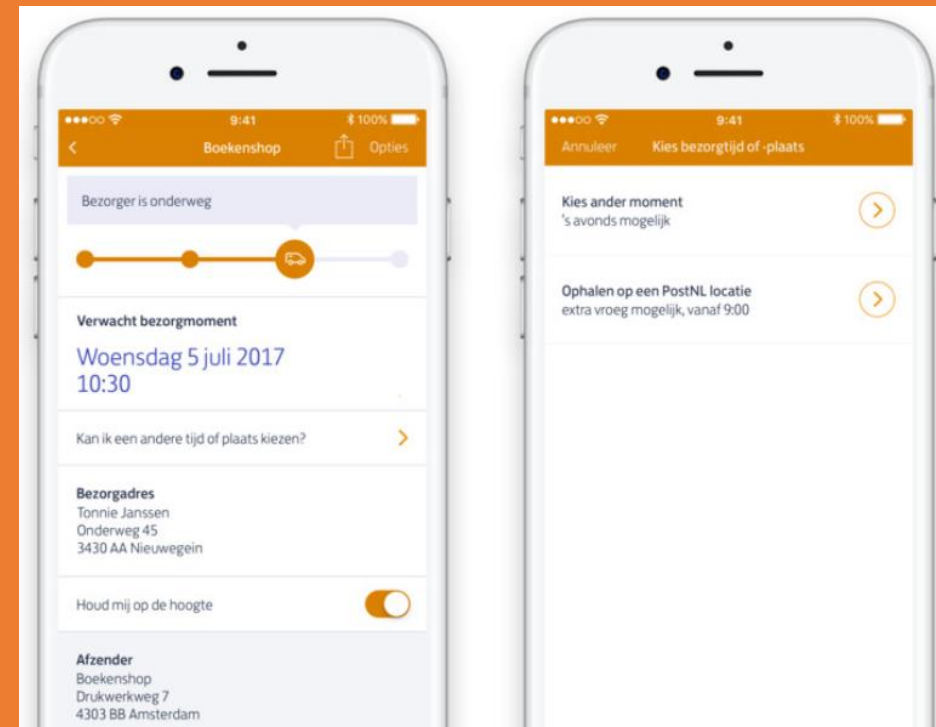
9:41
100%
Boekenshop
Opties

Bezorger is onderweg

Verwacht bezorgmoment
Woensdag 5 juli 2017
10:30

Kan ik een andere tijd of plaats kiezen?

Bezorgadres
Tonnie Janssen
Onderweg 45
3430 AA Nieuwegein

Houd mij op de hoogte

Afzender
Boekenshop
Drukwerkweg 7
4303 BB Amsterdam

9:41
100%
Annuleer
Kies bezorgtijd of -plaats

Kies ander moment
's avonds mogelijk

Ophalen op een PostNL locatie
extra vroeg mogelijk, vanaf 9:00